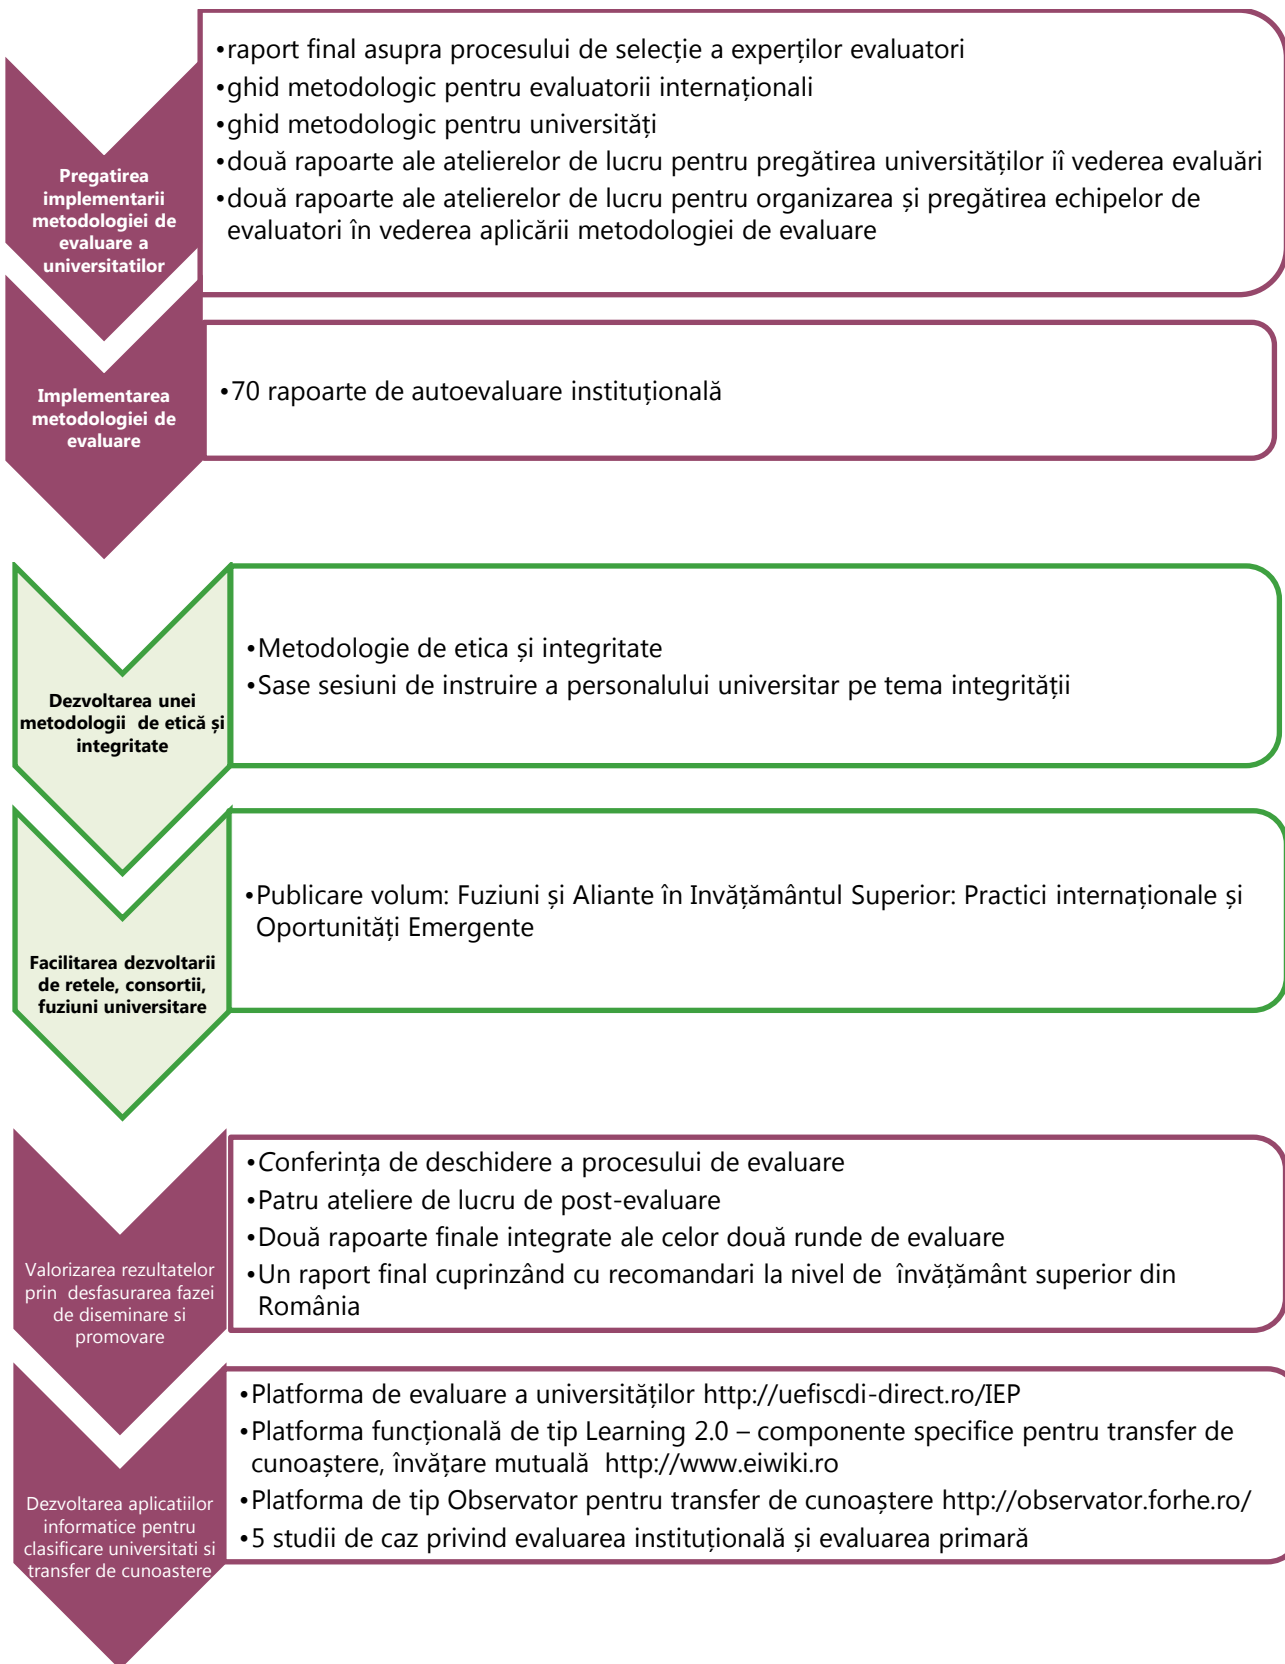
Pregatirea implementarii metodologiei de evaluare a universitatilor

•raport final asupra procesului de selecție a experților evaluatori
•ghid metodologic pentru evaluatorii internaționali
•ghid metodologic pentru universități
•două rapoarte ale atelierelor de lucru pentru pregătirea universităților iî vederea evaluări
•două rapoarte ale atelierelor de lucru pentru organizarea și pregătirea echipelor de evaluatori în vederea aplicării metodologiei de evaluare

Implementarea metodologiei de evaluare

•70 rapoarte de autoevaluare instituțională

Dezvoltarea unei metodologii de etică și integritate

•Metodologie de etica și integritate
•Sase sesiuni de instruire a personalului universitar pe tema integrității

Facilitarea dezvoltarii de retele, consortii, fuziuni universitare

•Publicare volum: Fuziuni și Aliante în Invățământul Superior: Practici internaționale și Oportunități Emergente

Valorizarea rezultatelor prin desfasurarea fazei de diseminare si promovare

•Conferința de deschidere a procesului de evaluare
•Patru ateliere de lucru de post-evaluare
•Două rapoarte finale integrate ale celor două runde de evaluare
•Un raport final cuprinzând cu recomandari la nivel de învățământ superior din România

Dezvoltarea aplicatiilor informatice pentru clasificare universitati si transfer de cunoastere

•Platforma de evaluare a universităților http://uefiscdi-direct.ro/IEP
•Platforma funcțională de tip Learning 2.0 – componente specifice pentru transfer de cunoaștere, învățare mutuală http://www.eiwiki.ro
•Platforma de tip Observator pentru transfer de cunoaștere http://observator.forhe.ro/
•5 studii de caz privind evaluarea instituțională și evaluarea primară